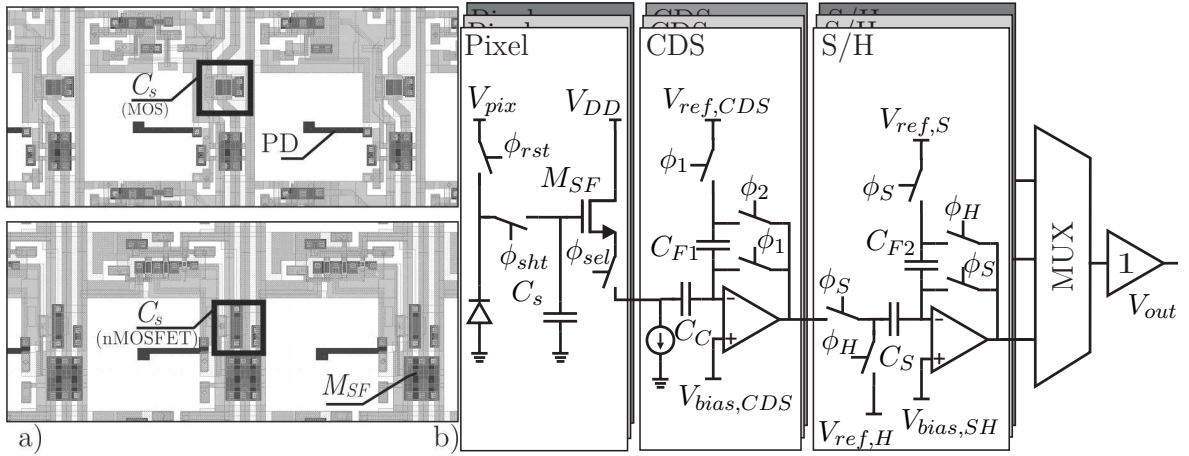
$C_s$
(MOS)
PD

$C_s$
(nMOSFET)
$M_{SF}$

a)

b)

Pixel
$V_{pix}$
$\phi_{rst}$
$V_{DD}$
$M_{SF}$
$\phi_{sht}$
$\phi_{sel}$
$C_s$

CDS
$V_{ref,CDS}$
$\phi_1$
$\phi_2$
$C_{F1}$
$\phi_1$
$C_C$
$V_{bias,CDS}$

S/H
$V_{ref,S}$
$\phi_S$
$\phi_H$
$C_{F2}$
$\phi_S$
$\phi_S$
$\phi_H$
$C_S$
$V_{ref,H}$
$V_{bias,SH}$

MUX
1
$V_{out}$